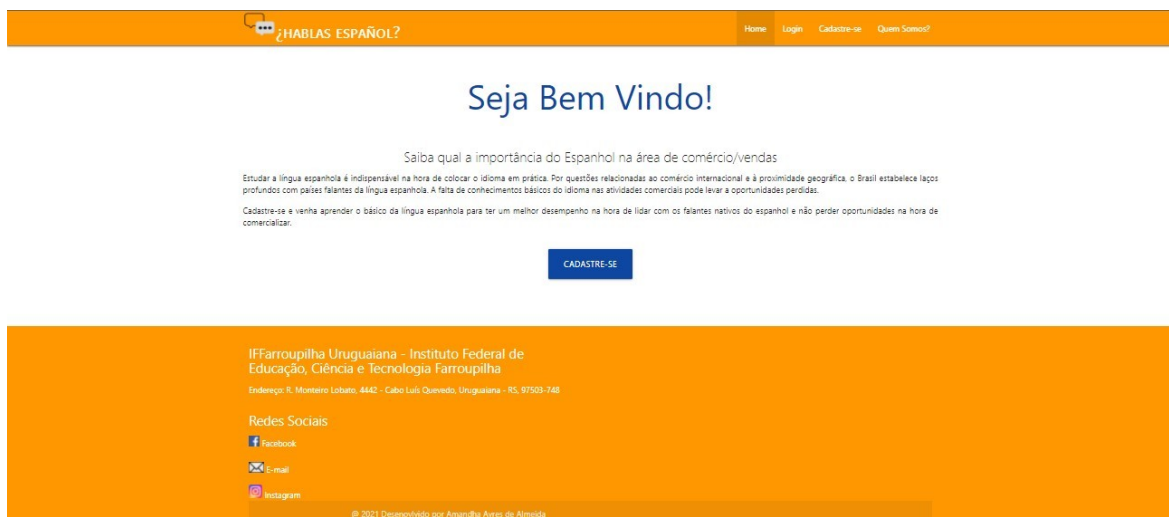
¿HABLAS ESPAÑOL?

Home Login Cadastre-se Quem Somos?

Seja Bem Vindo!

Saiba qual a importância do Espanhol na área de comércio/vendas

Estudar a língua espanhola é indispensável na hora de colocar o idioma em prática. Por questões relacionadas ao comércio internacional e à proximidade geográfica, o Brasil estabelece laços profundos com países falantes da língua espanhola. A falta de conhecimentos básicos do idioma nas atividades comerciais pode levar a oportunidades perdidas.

Cadastre-se e venha aprender o básico da língua espanhola para ter um melhor desempenho na hora de lidar com os falantes nativos do espanhol e não perder oportunidades na hora de comercializar.

CADASTRE-SE

IFFarroupilha Uruguaiana - Instituto Federal de Educação, Ciência e Tecnologia Farroupilha

Endereço: R. Monteiro Lobato, 4442 - Cabo Luís Quevedo, Uruguaiana - RS, 97503-748

Redes Sociais

Facebook

E-mail

Instagram

@ 2021 Desenvolvido por Amandha Ayres de Almeida